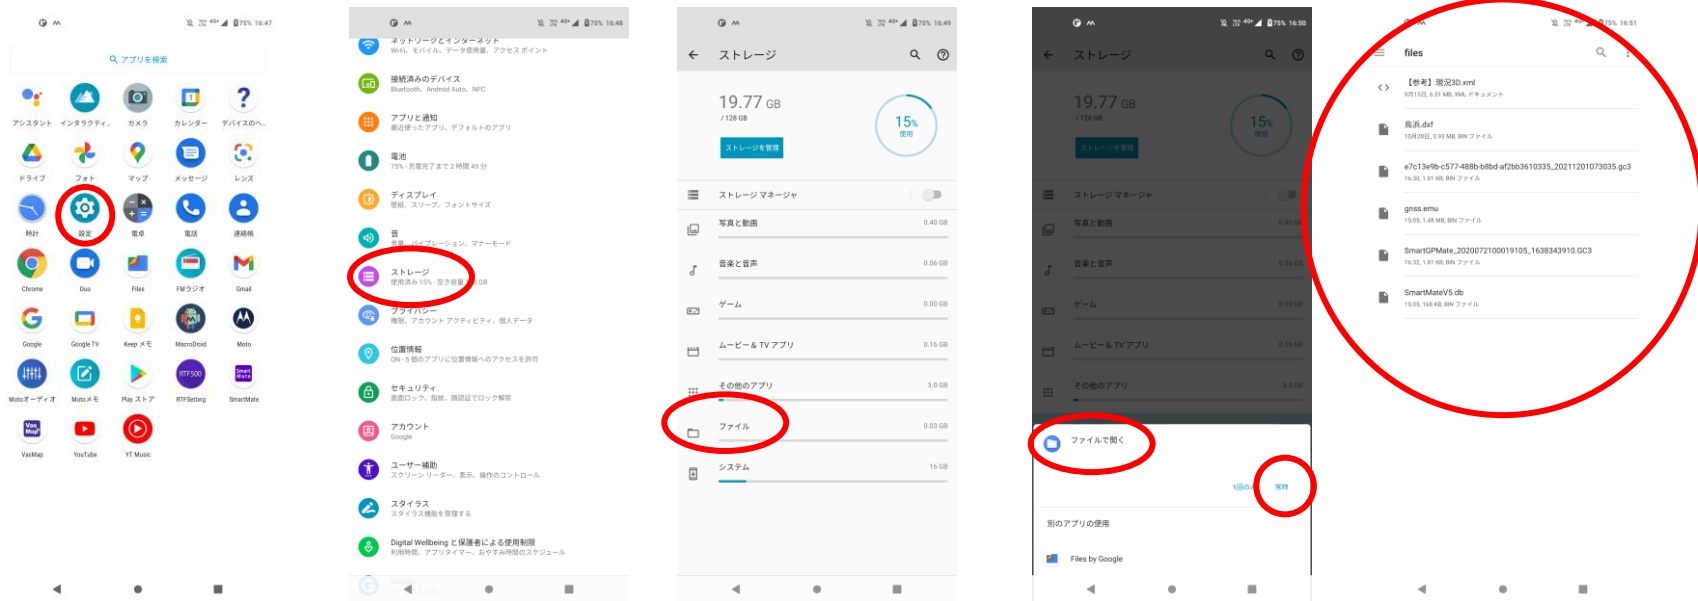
75% 16:47

アプリを検索

アシスタント インタラクティ... カメラ カレンダー デバイスのヘ...

ドライブ フォト マップ メッセージ レンズ

時計 設定 電卓 電話 連絡帳

Chrome Duo Files FMラジオ Gmail

Google Google TV Keep メモ MacroDroid Moto

Motoオーディオ Motoメモ Play ストア RTFSetting SmartMate

VasMap YouTube YT Music

75% 16:48

ネットワークとインターネット
Wi-Fi、モバイル、データ使用量、アクセスポイント

接続済みのデバイス
Bluetooth、Android Auto、NFC

アプリと通知
最近使ったアプリ、デフォルトのアプリ

電池
75% - 充電完了まで 2 時間 49 分

ディスプレイ
壁紙、スリープ、フォントサイズ

音
音量、バイブレーション、マナーモード

ストレージ
使用済み 15% - 空き容量 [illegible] GB

プライバシー
権限、アカウント アクティビティ、個人データ

位置情報
ON - 5 個のアプリに位置情報へのアクセスを許可

セキュリティ
画面ロック、指紋、顔認証でロック解除

アカウント
Google

ユーザー補助
スクリーン リーダー、表示、操作のコントロール

スタイラス
スタイラス機能を管理する

Digital Wellbeing と保護者による使用制限
利用時間、アプリタイマー、おやすみ時間のスケジュール

75% 16:49

ストレージ

19.77 GB
/ 128 GB

15%
使用

ストレージを管理

ストレージ マネージャ

写真と動画 0.40 GB

音楽と音声 0.06 GB

ゲーム 0.00 GB

ムービー＆ TV アプリ 0.16 GB

その他のアプリ 3.0 GB

ファイル 0.03 GB

システム 16 GB

75% 16:50

ストレージ

19.77 GB
/ 128 GB

15%
使用

ストレージを管理

ストレージ マネージャ

写真と動画

音楽と音声

ゲーム

ムービー＆ TV アプリ

その他のアプリ

ファイルで開く

1回のみ 常時

別のアプリの使用

Files by Google

75% 16:51

files

【参考】現況3D.xml
9月15日, 6.51 MB, XML ドキュメント

島洪.dxf
10月28日, 0.93 MB, BIN ファイル

e7c13e9b-c577-488b-b8bd-af2bb3610335_20211201073035.gc3
16:30, 1.81 KB, BIN ファイル

gnss.emu
15:05, 1.48 MB, BIN ファイル

SmartGPMate_20200721000191​05_1638343910.GC3
16:32, 1.81 KB, BIN ファイル

SmartMateV5.db
15:05, 168 KB, BIN ファイル